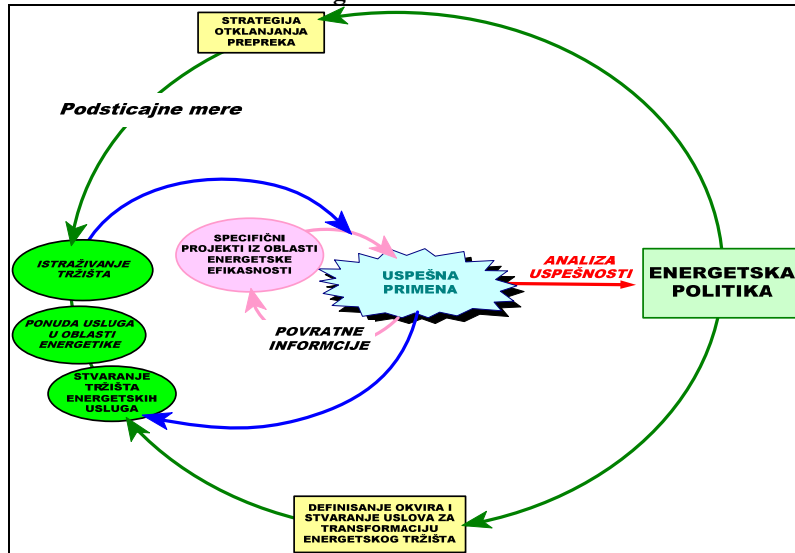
STRATEGIJA OTKLANJANJA PREPREKA

Podsticajne mere

ISTRAŽIVANJE TRŽIŠTA

PONUDA USLUGA U OBLASTI ENERGETIKE

STVARANJE TRŽIŠTA ENERGETSKIH USLUGA

SPECIFIČNI PROJEKTI IZ OBLASTI ENERGETSKE EFIKASNOSTI

USPEŠNA PRIMENA

POVRATNE INFORMCIJE

ANALIZA USPEŠNOSTI

ENERGETSKA POLITIKA

DEFINISANJE OKVIRA I STVARANJE USLOVA ZA TRANSFORMACIJU ENERGETSKOG TRŽIŠTA